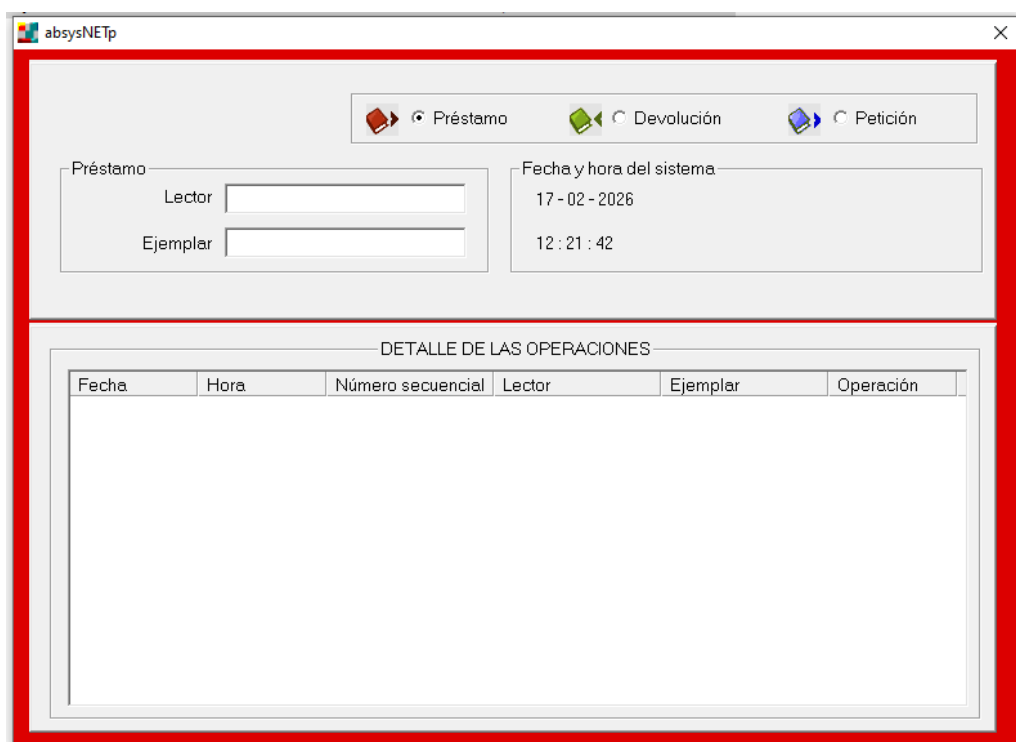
absysNETp

Préstamo Devolución Petición

Préstamo
Lector
Ejemplar

Fecha y hora del sistema
17 - 02 - 2026
12 : 21 : 42

DETALLE DE LAS OPERACIONES

| Fecha | Hora | Número secuencial | Lector | Ejemplar | Operación |
|---|---|---|---|---|---|